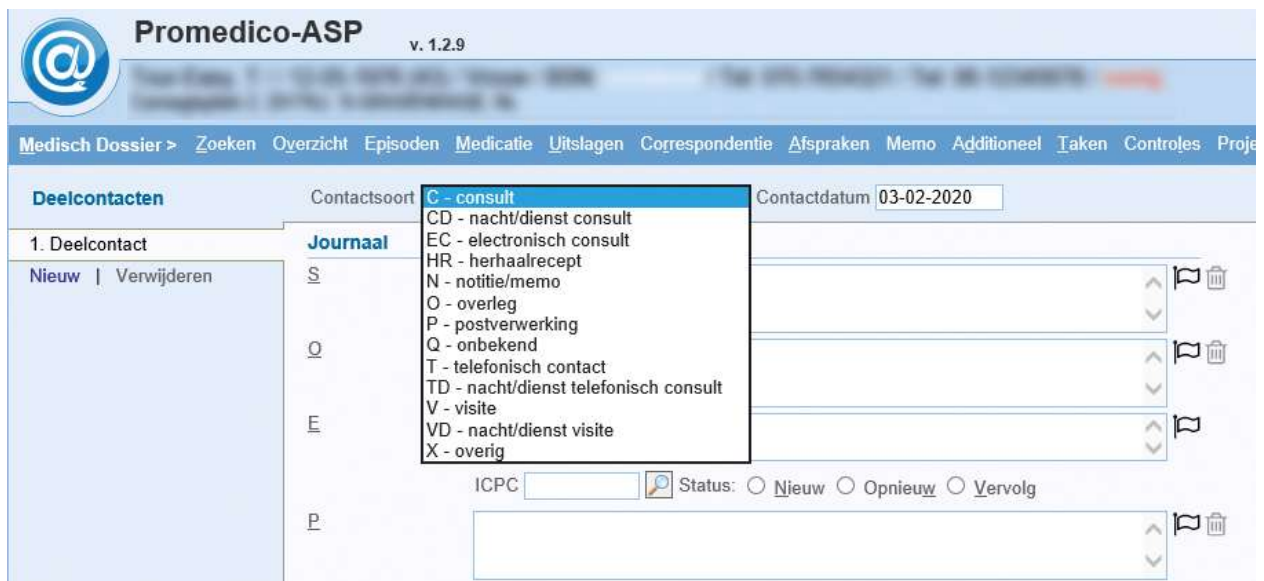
Promedico-ASP v. 1.2.9

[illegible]

Medisch Dossier > Zoeken Overzicht Episoden Medicatie Uitslagen Correspondentie Afspraken Memo Additioneel Taken Controles Proje

Deelcontacten

1. Deelcontact

Nieuw | Verwijderen

Contactsoort C - consult

CD - nacht/dienst consult
EC - electronisch consult
HR - herhaalrecept
N - notitie/memo
O - overleg
P - postverwerking
Q - onbekend
T - telefonisch contact
TD - nacht/dienst telefonisch consult
V - visite
VD - nacht/dienst visite
X - overig

Contactdatum 03-02-2020

Journaal

S

O

E

ICPC Status: Nieuw Opnieuw Vervolg

P